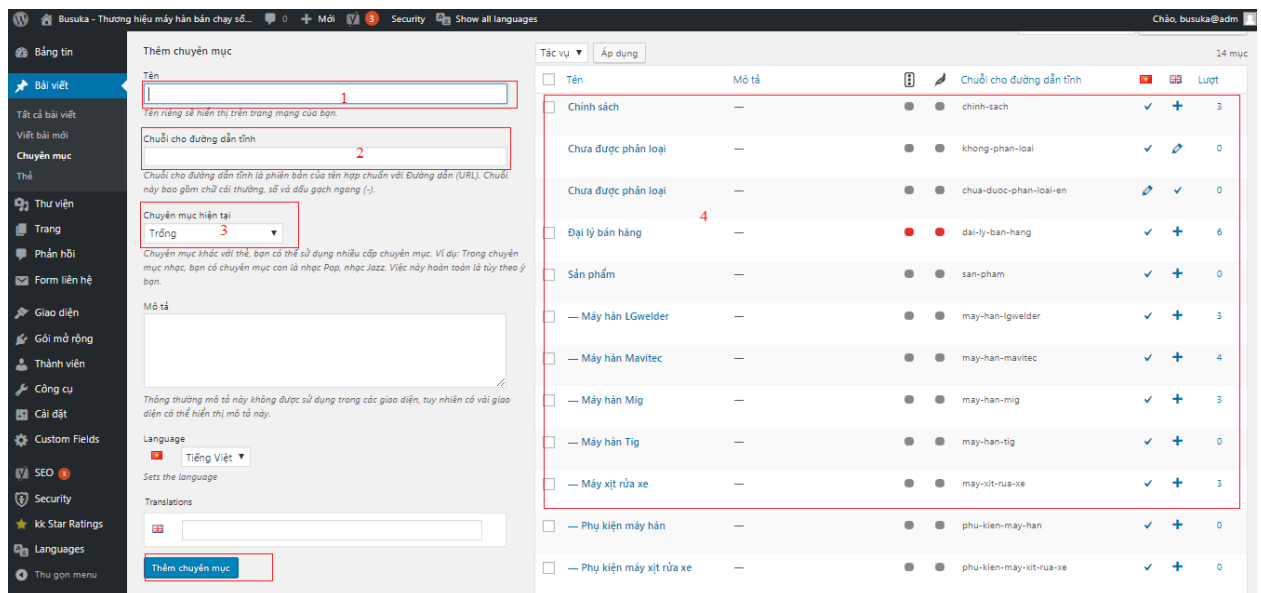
Busuka - Thương hiệu máy hàn bán chạy số... 0 + Mới 3 Security Show all languages Chào, busuka@adm

Bảng tin
Bài viết
Tất cả bài viết
Viết bài mới
Chuyên mục
Thẻ
Thư viện
Trang
Phản hồi
Form liên hệ
Giao diện
Gói mở rộng
Thành viên
Công cụ
Cài đặt
Custom Fields
SEO 3
Security
kk Star Ratings
Languages
Thu gọn menu

Thêm chuyên mục

Tên
1
Tên riêng sẽ hiển thị trên trang mạng của bạn.

Chuỗi cho đường dẫn tĩnh
2
Chuỗi cho đường dẫn tĩnh là phiên bản của tên hợp chuẩn với Đường dẫn (URL). Chuỗi này bao gồm chữ cái thường, số và dấu gạch ngang (-).

Chuyên mục hiện tại
Trống
3
Chuyên mục khác với thẻ, bạn có thể sử dụng nhiều cấp chuyên mục. Ví dụ: Trong chuyên mục nhạc, bạn có chuyên mục con là nhạc Pop, nhạc Jazz. Việc này hoàn toàn là tùy theo ý bạn.

Mô tả

Thông thường mô tả này không được sử dụng trong các giao diện, tuy nhiên có vài giao diện có thể hiển thị mô tả này.

Language
Tiếng Việt
Sets the language

Translations

Thêm chuyên mục

Tác vụ Áp dụng 14 mục

| Tên | Mô tả | | | Chuỗi cho đường dẫn tĩnh | | | Lượt |
|---|---|---|---|---|---|---|---|
| Chính sách | — | | | chinh-sach | | | 3 |
| Chưa được phân loại | — | | | khong-phan-loai | | | 0 |
| Chưa được phân loại | — | | | chua-duoc-phan-loai-en | | | 0 |
| Đại lý bán hàng | — | | | dai-ly-ban-hang | | | 6 |
| Sản phẩm | — | | | san-pham | | | 0 |
| — Máy hàn LGwelder | — | | | may-han-lgwelder | | | 3 |
| — Máy hàn Mavitec | — | | | may-han-mavitec | | | 4 |
| — Máy hàn Mig | — | | | may-han-mig | | | 3 |
| — Máy hàn Tig | — | | | may-han-tig | | | 0 |
| — Máy xịt rửa xe | — | | | may-xit-rua-xe | | | 3 |
| — Phụ kiện máy hàn | — | | | phu-kien-may-han | | | 0 |
| — Phụ kiện máy xịt rửa xe | — | | | phu-kien-may-xit-rua-xe | | | 0 |

4